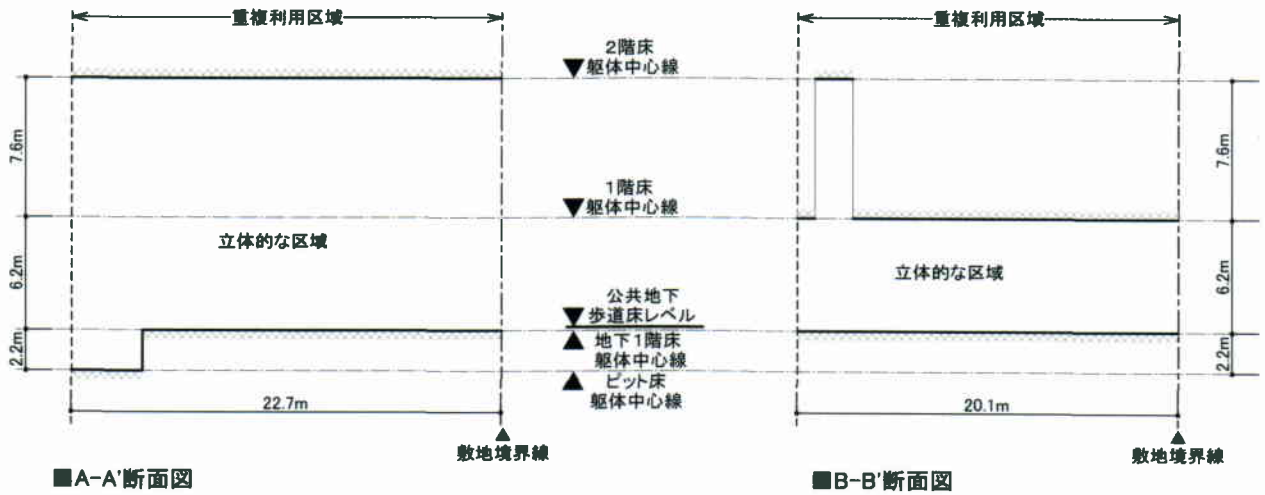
重複利用区域

重複利用区域

2階床
躯体中心線

7.6m

7.6m

1階床
躯体中心線

立体的な区域

6.2m

立体的な区域

6.2m

公共地下
歩道床レベル

2.2m

地下1階床
躯体中心線

2.2m

ピット床
躯体中心線

22.7m

20.1m

敷地境界線

敷地境界線

■A-A'断面図

■B-B'断面図